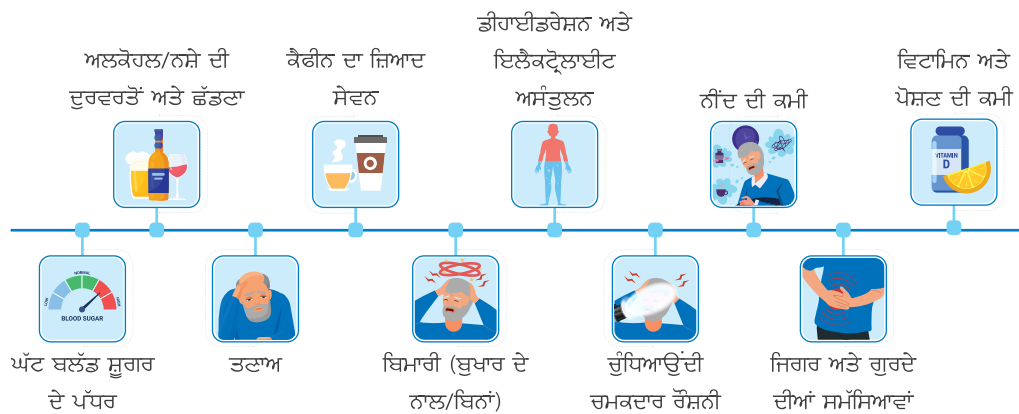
ਅਲਕੋਹਲ/ਨਸ਼ੇ ਦੀ ਦੁਰਵਰਤੋਂ ਅਤੇ ਛੱਡਣਾ

ਕੈਫੀਨ ਦਾ ਜ਼ਿਆਦ ਸੇਵਨ

ਡੀਹਾਈਡਰੇਸ਼ਨ ਅਤੇ ਇਲੈਕਟ੍ਰੋਲਾਈਟ ਅਸੰਤੁਲਨ

ਨੀਂਦ ਦੀ ਕਮੀ

ਵਿਟਾਮਿਨ ਅਤੇ ਪੋਸ਼ਣ ਦੀ ਕਮੀ

LOW NORMAL HIGH
BLOOD SUGAR

VITAMIN D

ਘੱਟ ਬਲੱਡ ਸ਼ੂਗਰ ਦੇ ਪੱਧਰ

ਤਣਾਅ

ਬਿਮਾਰੀ (ਬੁਖਾਰ ਦੇ ਨਾਲ/ਬਿਨਾਂ)

ਚੁੰਧਿਆਉਂਦੀ ਚਮਕਦਾਰ ਰੌਸ਼ਨੀ

ਜਿਗਰ ਅਤੇ ਗੁਰਦੇ ਦੀਆਂ ਸਮੱਸਿਆਵਾਂ